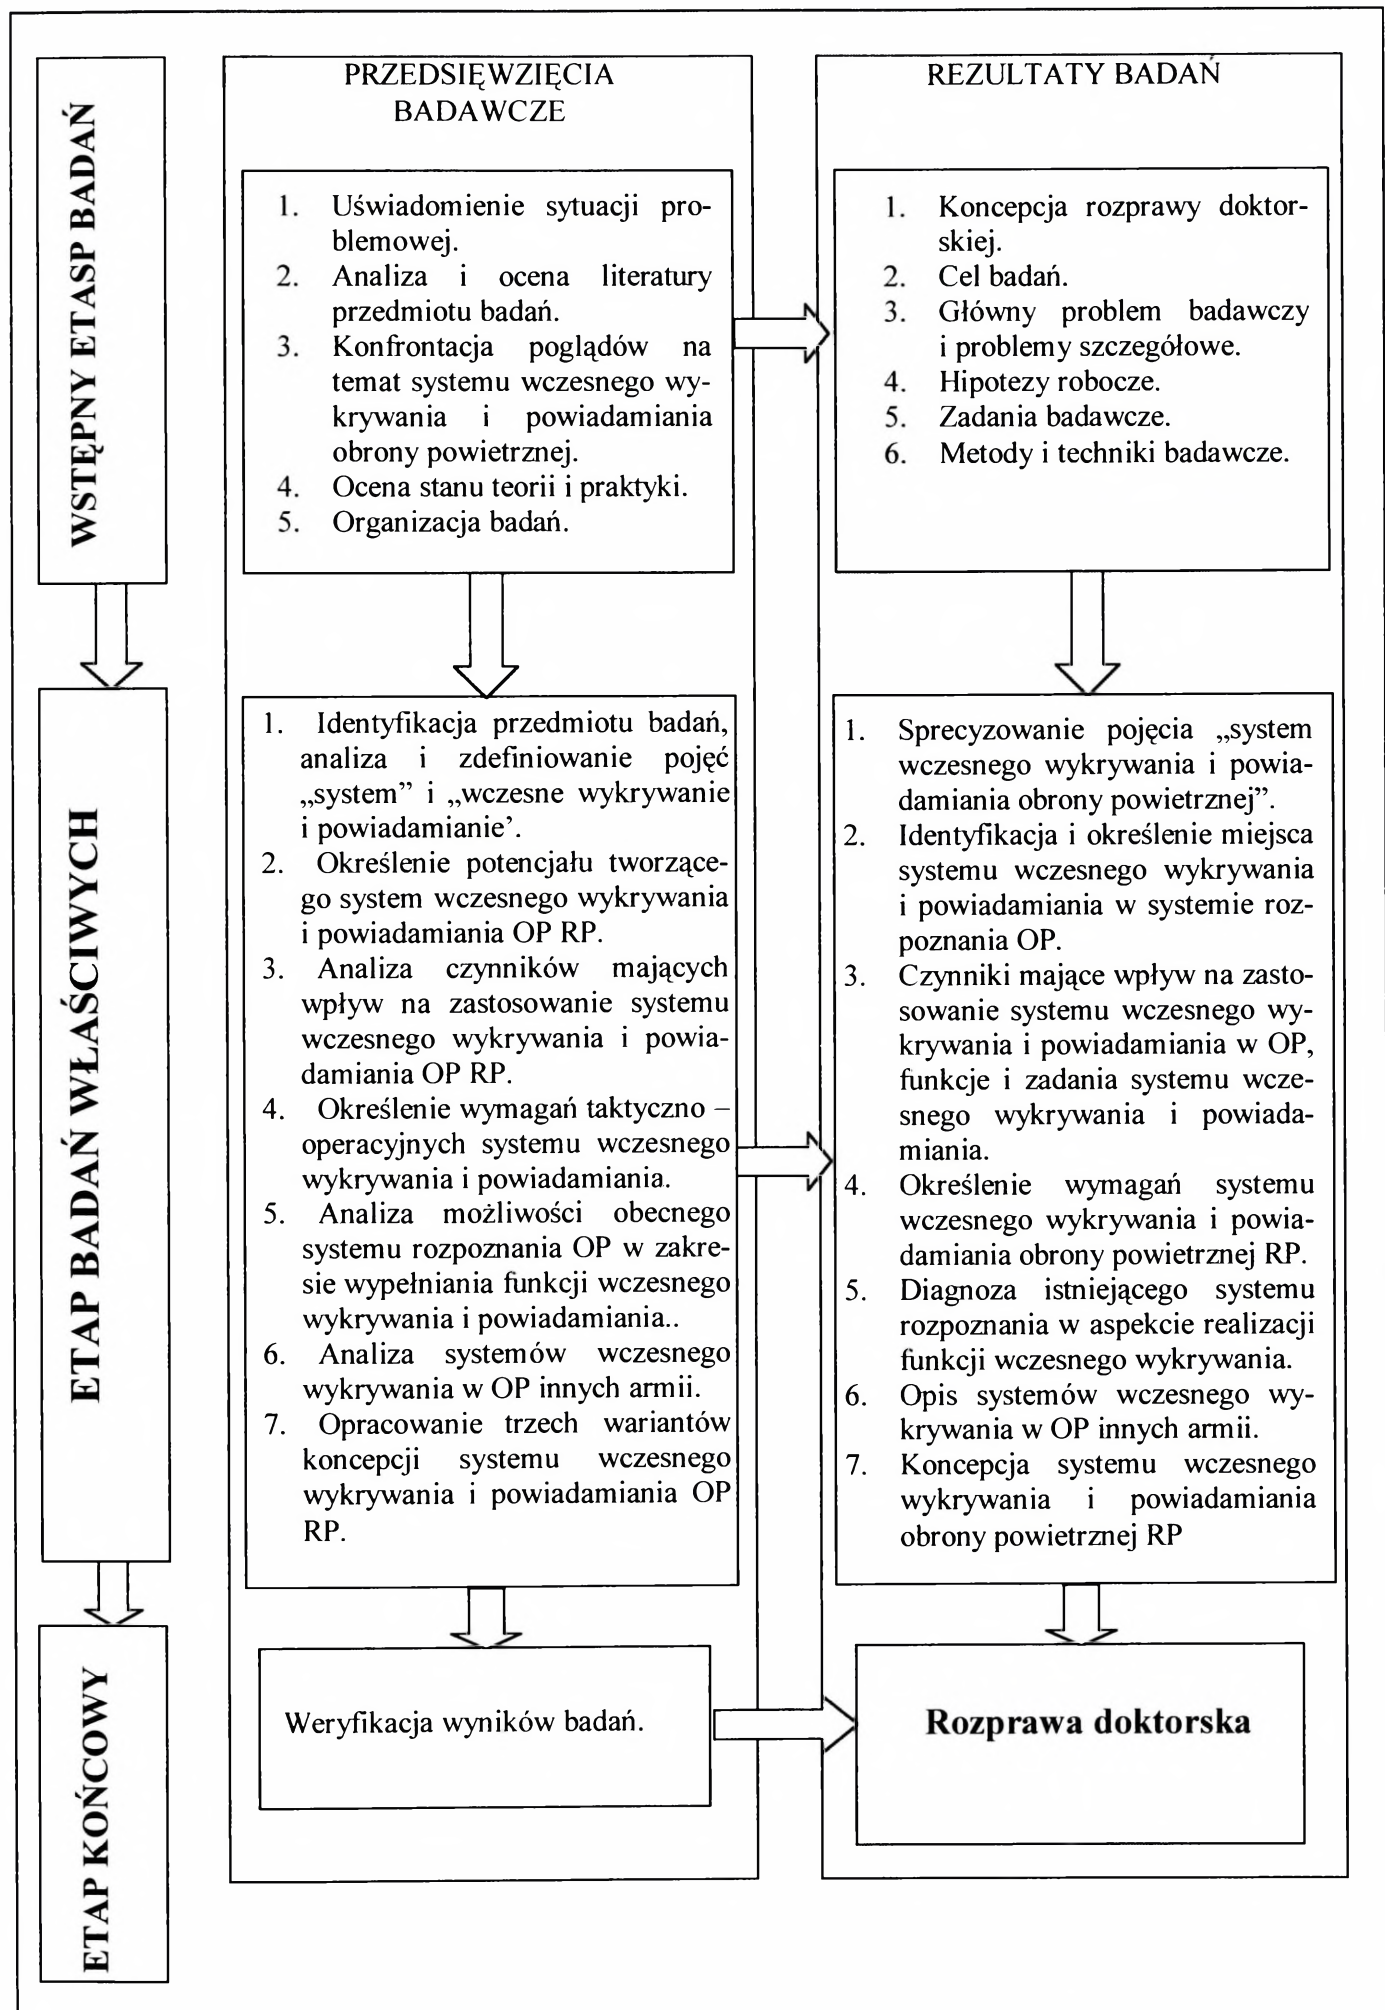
WSTĘPNY ETASP BADAŃ

PRZEDSIĘWZIĘCIA BADAWCZE

1. Uświadomienie sytuacji problemowej.
2. Analiza i ocena literatury przedmiotu badań.
3. Konfrontacja poglądów na temat systemu wczesnego wykrywania i powiadamiania obrony powietrznej.
4. Ocena stanu teorii i praktyki.
5. Organizacja badań.

REZULTATY BADAŃ

1. Koncepcja rozprawy doktorskiej.
2. Cel badań.
3. Główny problem badawczy i problemy szczegółowe.
4. Hipotezy robocze.
5. Zadania badawcze.
6. Metody i techniki badawcze.

ETAP BADAŃ WŁAŚCIWYCH

1. Identyfikacja przedmiotu badań, analiza i zdefiniowanie pojęć „system" i „wczesne wykrywanie i powiadamianie'.
2. Określenie potencjału tworzącego system wczesnego wykrywania i powiadamiania OP RP.
3. Analiza czynników mających wpływ na zastosowanie systemu wczesnego wykrywania i powiadamiania OP RP.
4. Określenie wymagań taktyczno – operacyjnych systemu wczesnego wykrywania i powiadamiania.
5. Analiza możliwości obecnego systemu rozpoznania OP w zakresie wypełniania funkcji wczesnego wykrywania i powiadamiania..
6. Analiza systemów wczesnego wykrywania w OP innych armii.
7. Opracowanie trzech wariantów koncepcji systemu wczesnego wykrywania i powiadamiania OP RP.

1. Sprecyzowanie pojęcia „system wczesnego wykrywania i powiadamiania obrony powietrznej".
2. Identyfikacja i określenie miejsca systemu wczesnego wykrywania i powiadamiania w systemie rozpoznania OP.
3. Czynniki mające wpływ na zastosowanie systemu wczesnego wykrywania i powiadamiania w OP, funkcje i zadania systemu wczesnego wykrywania i powiadamiania.
4. Określenie wymagań systemu wczesnego wykrywania i powiadamiania obrony powietrznej RP.
5. Diagnoza istniejącego systemu rozpoznania w aspekcie realizacji funkcji wczesnego wykrywania.
6. Opis systemów wczesnego wykrywania w OP innych armii.
7. Koncepcja systemu wczesnego wykrywania i powiadamiania obrony powietrznej RP

ETAP KOŃCOWY

Weryfikacja wyników badań.

Rozprawa doktorska